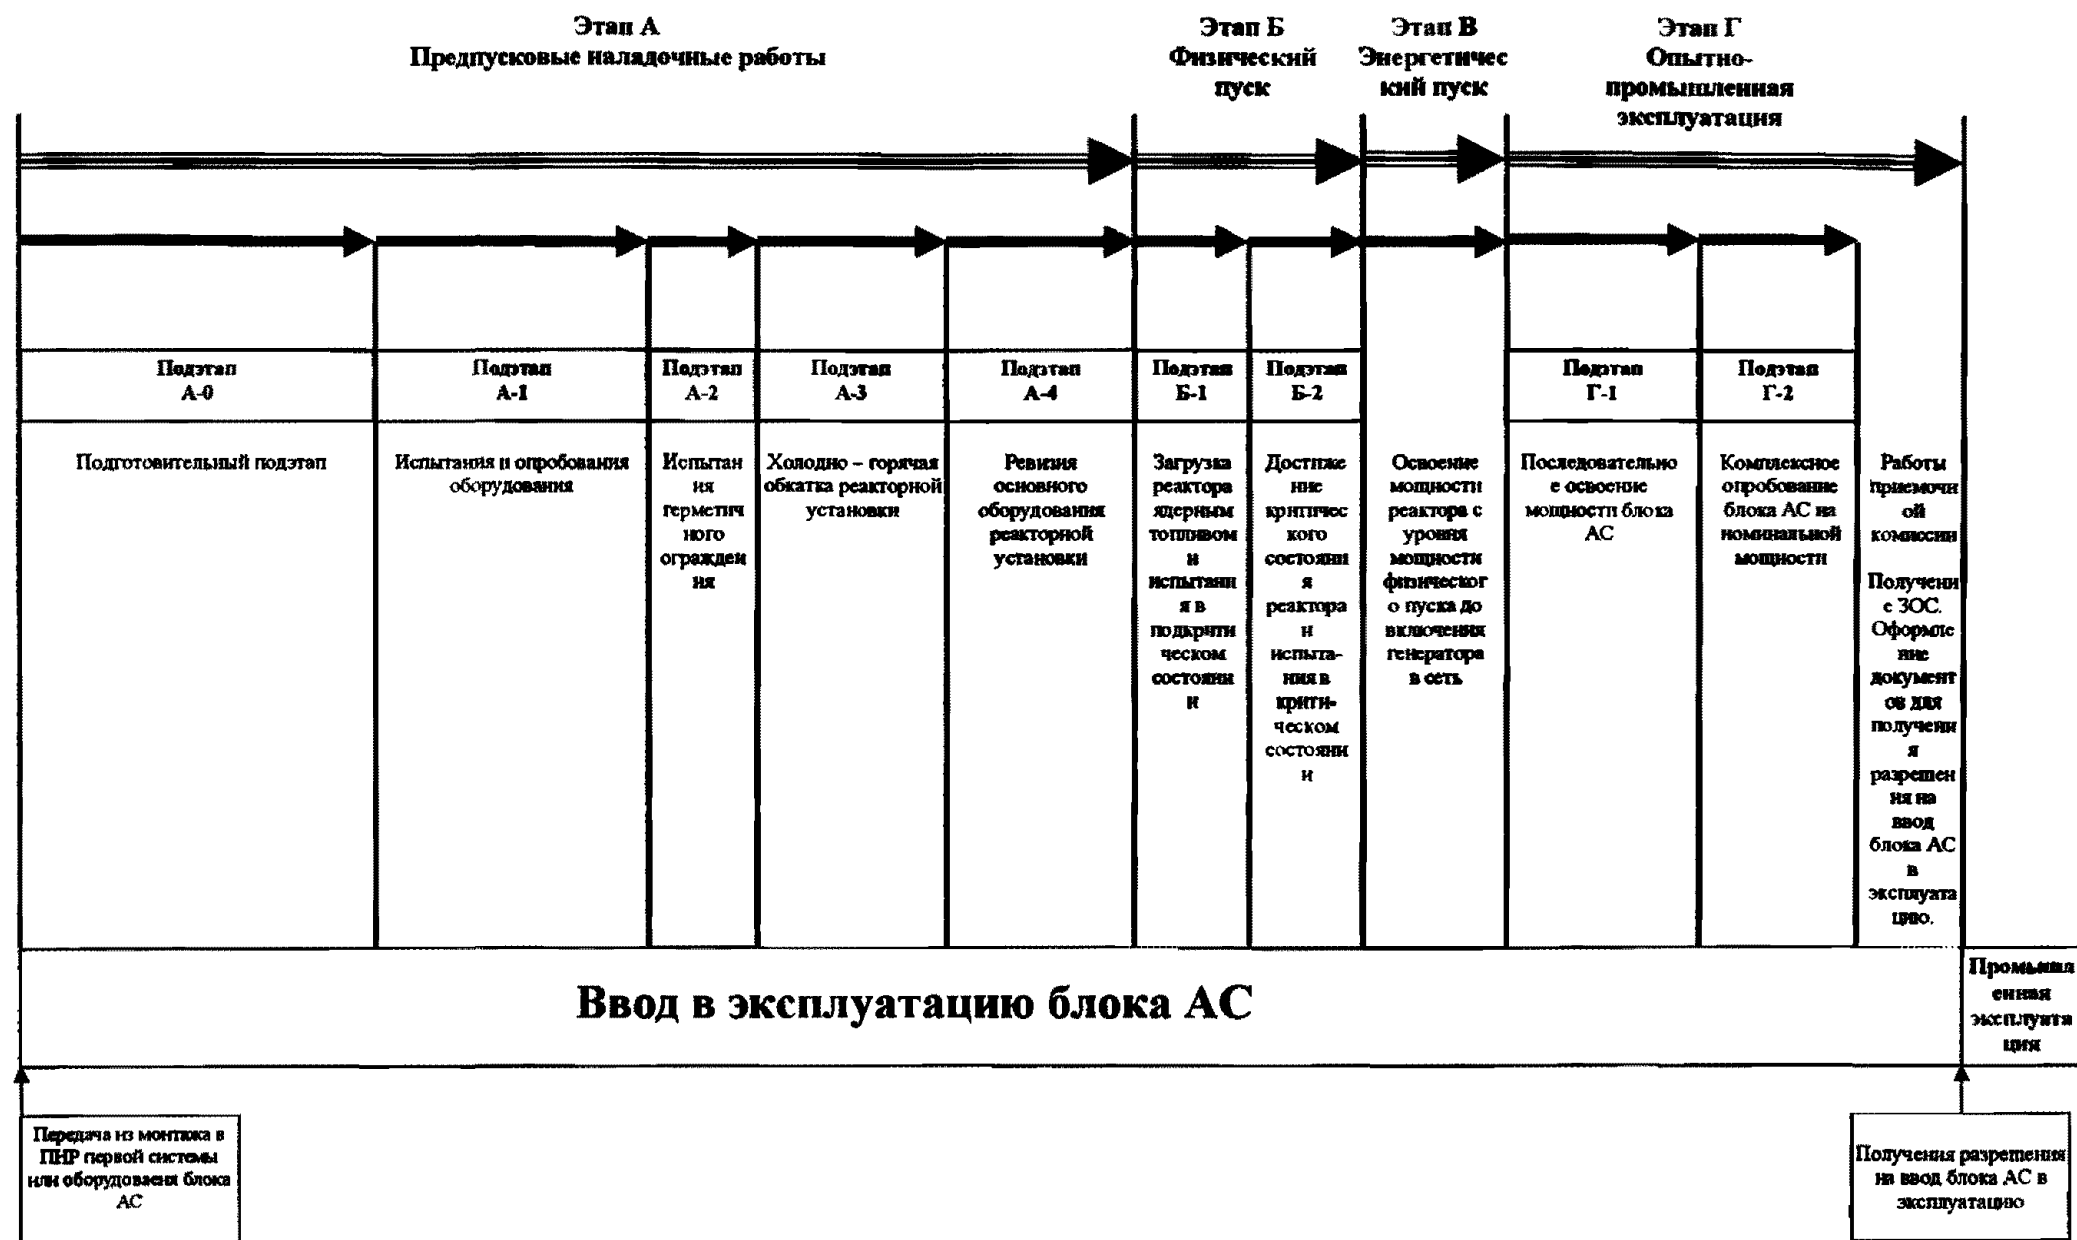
Этап А
Предпусковые наладочные работы

Этап Б
Физический пуск

Этап В
Энергетический пуск

Этап Г
Опытно-промышленная эксплуатация

| Подэтап А-0 | Подэтап А-1 | Подэтап А-2 | Подэтап А-3 | Подэтап А-4 | Подэтап Б-1 | Подэтап Б-2 | | Подэтап Г-1 | Подэтап Г-2 | |
|---|---|---|---|---|---|---|---|---|---|---|
| Подготовительный подэтап | Испытания и опробования оборудования | Испытания герметичного ограждения | Холодно – горячая обкатка реакторной установки | Ревизия основного оборудования реакторной установки | Загрузка реактора ядерным топливом и испытания в подкритическом состоянии | Достижение критического состояния реактора и испыта-ния в крити-ческом состоянии | Освоение мощности реактора с уровня мощности физического пуска до включения генератора в сеть | Последовательное освоение мощности блока АС | Комплексное опробование блока АС на номинальной мощности | Работы приемочной комиссии Получение ЗОС. Оформление документов для получения разрешения на ввод блока АС в эксплуатацию. |

Ввод в эксплуатацию блока АС

Промышленная эксплуатация

Передача из монтажа в ПНР первой системы или оборудования блока АС

Получения разрешения на ввод блока АС в эксплуатацию